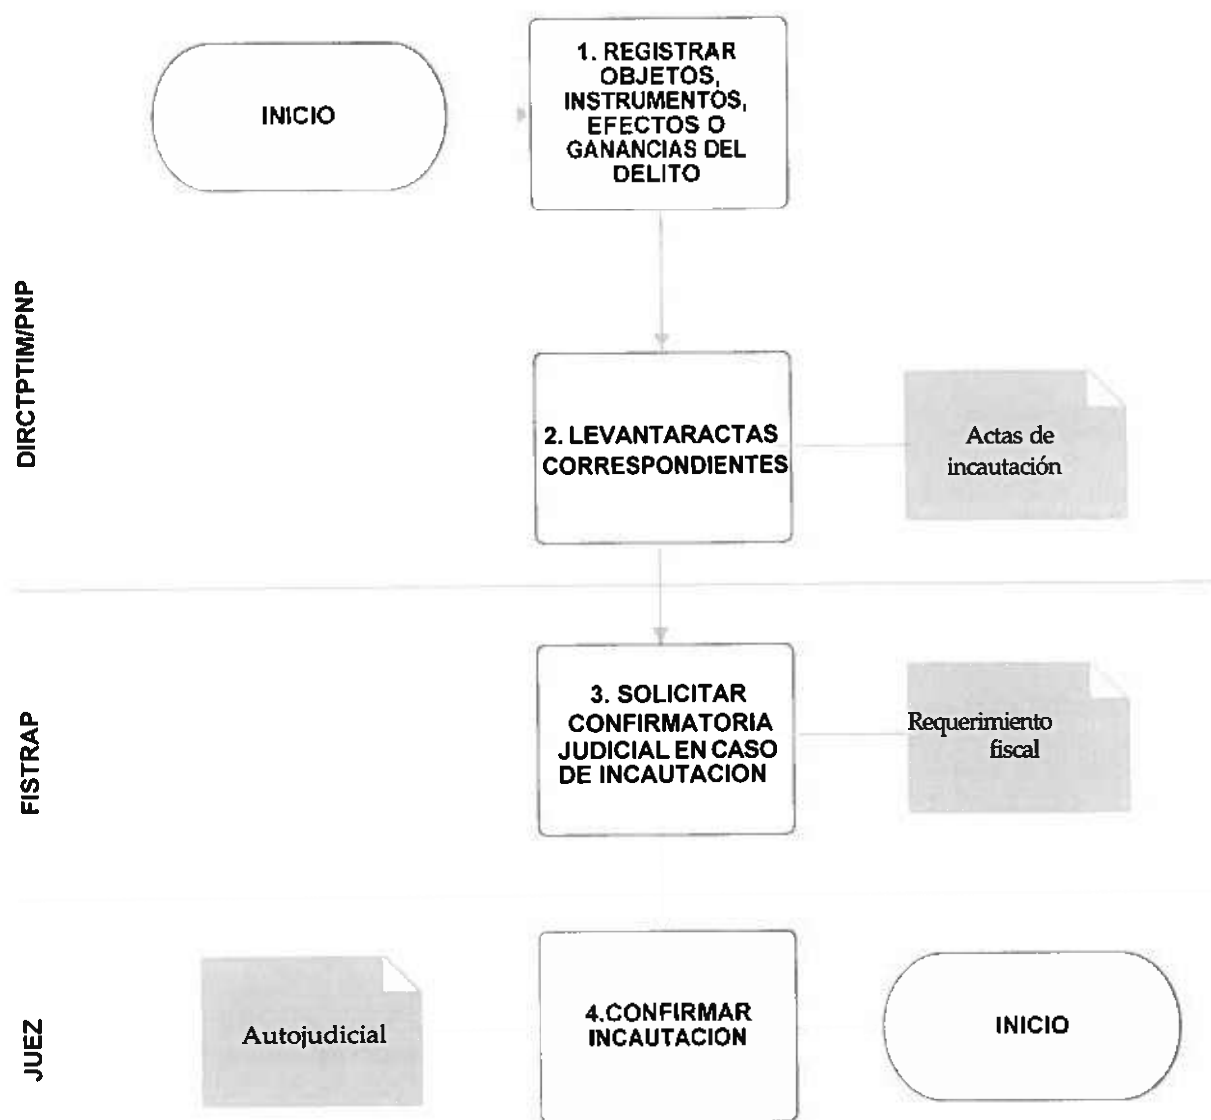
DIRCTPTIM/PNP

INICIO

1. REGISTRAR OBJETOS, INSTRUMENTOS, EFECTOS O GANANCIAS DEL DELITO

2. LEVANTARACTAS CORRESPONDIENTES

Actas de incautación

FISTRAP

3. SOLICITAR CONFIRMATORIA JUDICIAL EN CASO DE INCAUTACION

Requerimiento fiscal

JUEZ

Autojudicial

4.CONFIRMAR INCAUTACION

INICIO